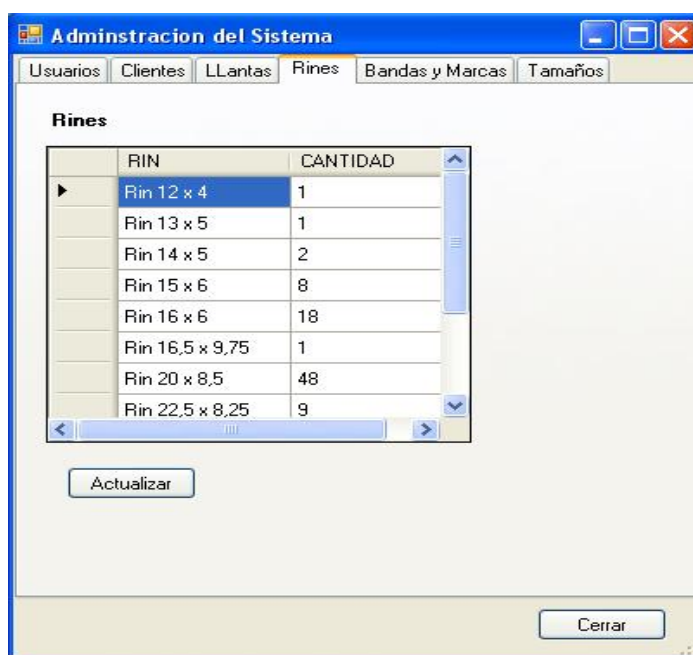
Adminstracion del Sistema

Usuarios | Clientes | LLantas | Rines | Bandas y Marcas | Tamaños

Rines

| | RIN | CANTIDAD |
|---|---|---|
| ▶ | Rin 12 x 4 | 1 |
| | Rin 13 x 5 | 1 |
| | Rin 14 x 5 | 2 |
| | Rin 15 x 6 | 8 |
| | Rin 16 x 6 | 18 |
| | Rin 16,5 x 9,75 | 1 |
| | Rin 20 x 8,5 | 48 |
| | Rin 22,5 x 8,25 | 9 |

Actualizar

Cerrar